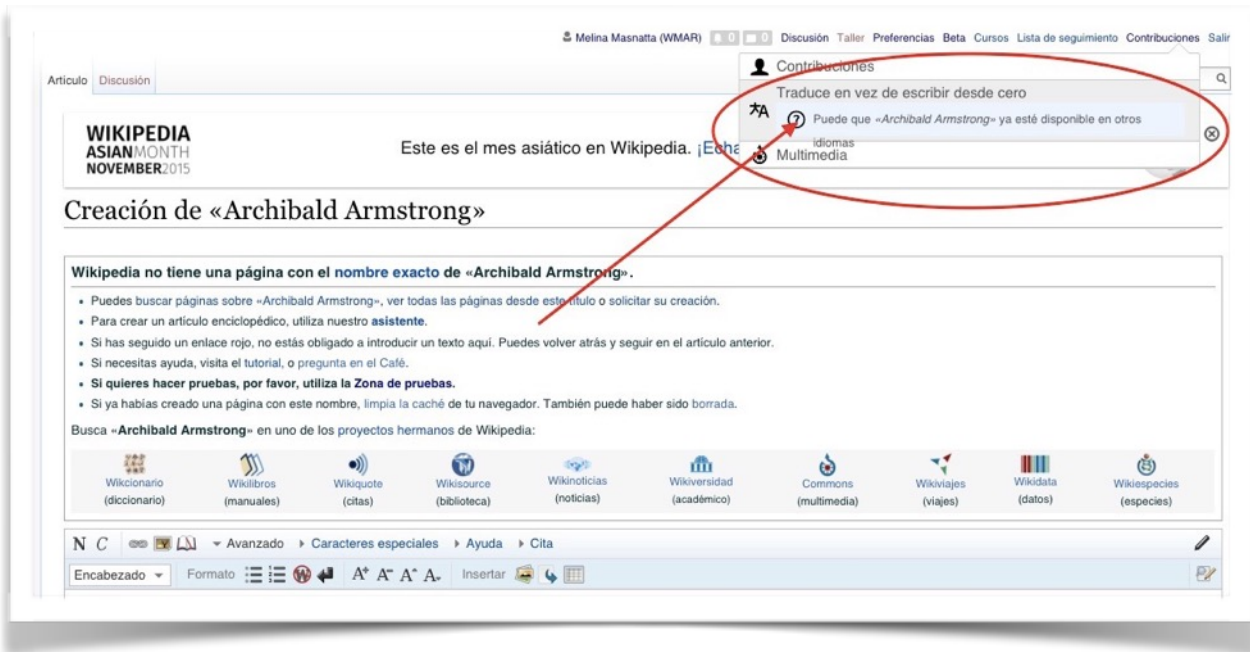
Melina Masnatta (WMAR) 0 0 Discusión Taller Preferencias Beta Cursos Lista de seguimiento Contribuciones Salir

Artículo Discusión

Contribuciones

Traduce en vez de escribir desde cero

Puede que «Archibald Armstrong» ya esté disponible en otros idiomas

Multimedia

WIKIPEDIA ASIANMONTH NOVEMBER2015

Este es el mes asiático en Wikipedia. ¡Echa

Creación de «Archibald Armstrong»

Wikipedia no tiene una página con el nombre exacto de «Archibald Armstrong».

- Puedes buscar páginas sobre «Archibald Armstrong», ver todas las páginas desde este título o solicitar su creación.
- Para crear un artículo enciclopédico, utiliza nuestro asistente.
- Si has seguido un enlace rojo, no estás obligado a introducir un texto aquí. Puedes volver atrás y seguir en el artículo anterior.
- Si necesitas ayuda, visita el tutorial, o pregunta en el Café.
- Si quieres hacer pruebas, por favor, utiliza la Zona de pruebas.
- Si ya habías creado una página con este nombre, limpia la caché de tu navegador. También puede haber sido borrada.

Busca «Archibald Armstrong» en uno de los proyectos hermanos de Wikipedia:

| Wikcionario (diccionario) | Wikilibros (manuales) | Wikiquote (citas) | Wikisource (biblioteca) | Wikinoticias (noticias) | Wikiversidad (académico) | Commons (multimedia) | Wikiviajes (viajes) | Wikidata (datos) | Wikiespecies (especies) |
|---|---|---|---|---|---|---|---|---|---|

N C ▾ Avanzado ▸ Caracteres especiales ▸ Ayuda ▸ Cita

Encabezado ▾ Formato A A A A Insertar